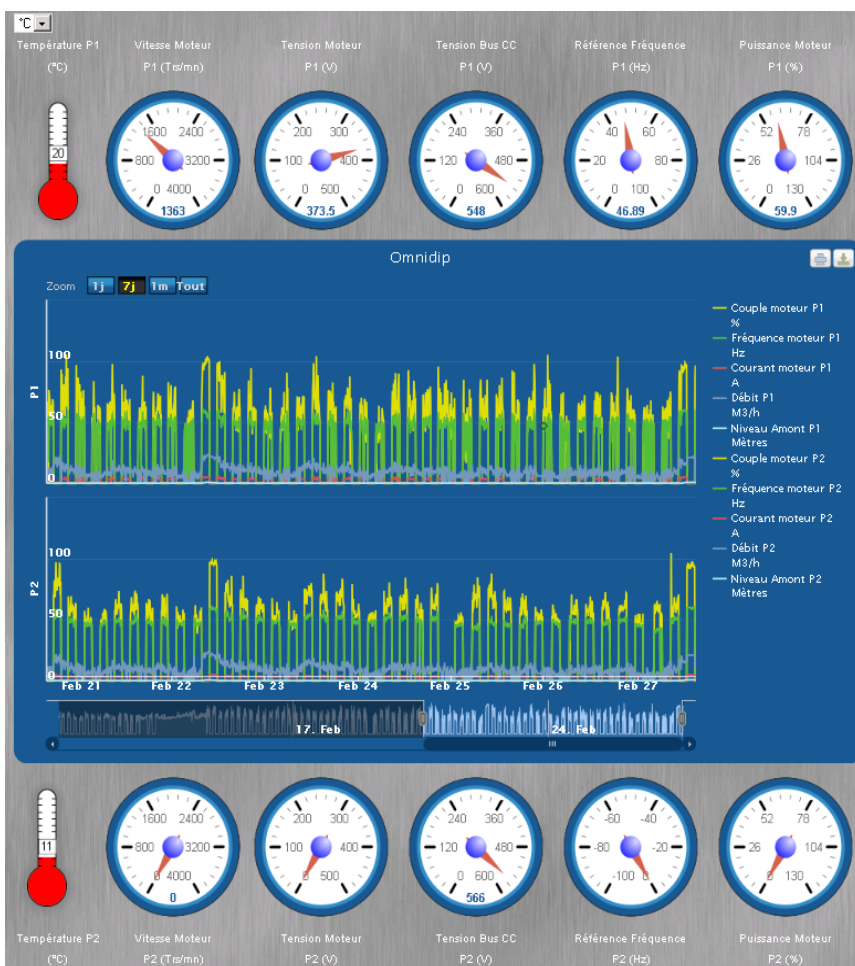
°C

Température P1 (°C)

Vitesse Moteur P1 (Trs/mn)

Tension Moteur P1 (V)

Tension Bus CC P1 (V)

Référence Fréquence P1 (Hz)

Puissance Moteur P1 (%)

20

1600 2400 800 3200 0 4000
1363

200 300 100 400 0 500
373.5

240 360 120 480 0 600
548

40 60 20 80 0 100
46.89

52 78 26 104 0 130
59.9

Omnidip

Zoom 1j 7j 1m Tout

P1
100
50
0

P2
100
50
0

Feb 21 Feb 22 Feb 23 Feb 24 Feb 25 Feb 26 Feb 27

17. Feb 24. Feb

Couple moteur P1 %
Fréquence moteur P1 Hz
Courant moteur P1 A
Débit P1 M3/h
Niveau Amont P1 Mètres
Couple moteur P2 %
Fréquence moteur P2 Hz
Courant moteur P2 A
Débit P2 M3/h
Niveau Amont P2 Mètres

11

1600 2400 800 3200 0 4000
0

200 300 100 400 0 500

240 360 120 480 0 600
566

-60 -40 -80 -20 -100 0

52 78 26 104 0 130

Température P2 (°C)

Vitesse Moteur P2 (Trs/mn)

Tension Moteur P2 (V)

Tension Bus CC P2 (V)

Référence Fréquence P2 (Hz)

Puissance Moteur P2 (%)